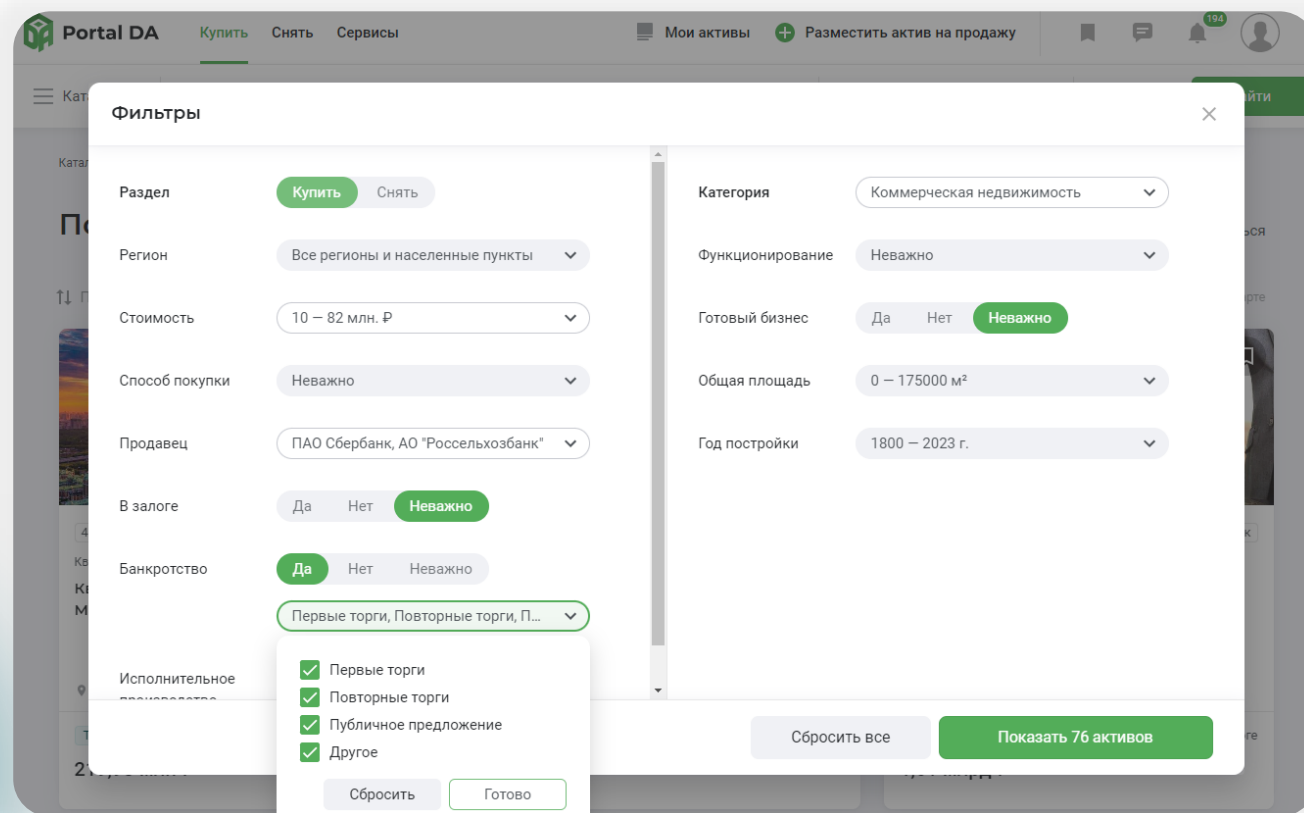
Portal DA Купить Снять Сервисы Мои активы Разместить актив на продажу 194

Фильтры

Раздел Купить Снять

Регион Все регионы и населенные пункты

Стоимость 10 — 82 млн. ₽

Способ покупки Неважно

Продавец ПАО Сбербанк, АО "Россельхозбанк"

В залоге Да Нет Неважно

Банкротство Да Нет Неважно

Первые торги, Повторные торги, П...

Первые торги
Повторные торги
Публичное предложение
Другое

Сбросить Готово

Исполнительное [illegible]

Категория Коммерческая недвижимость

Функционирование Неважно

Готовый бизнес Да Нет Неважно

Общая площадь 0 — 175000 м²

Год постройки 1800 — 2023 г.

Сбросить все

Показать 76 активов